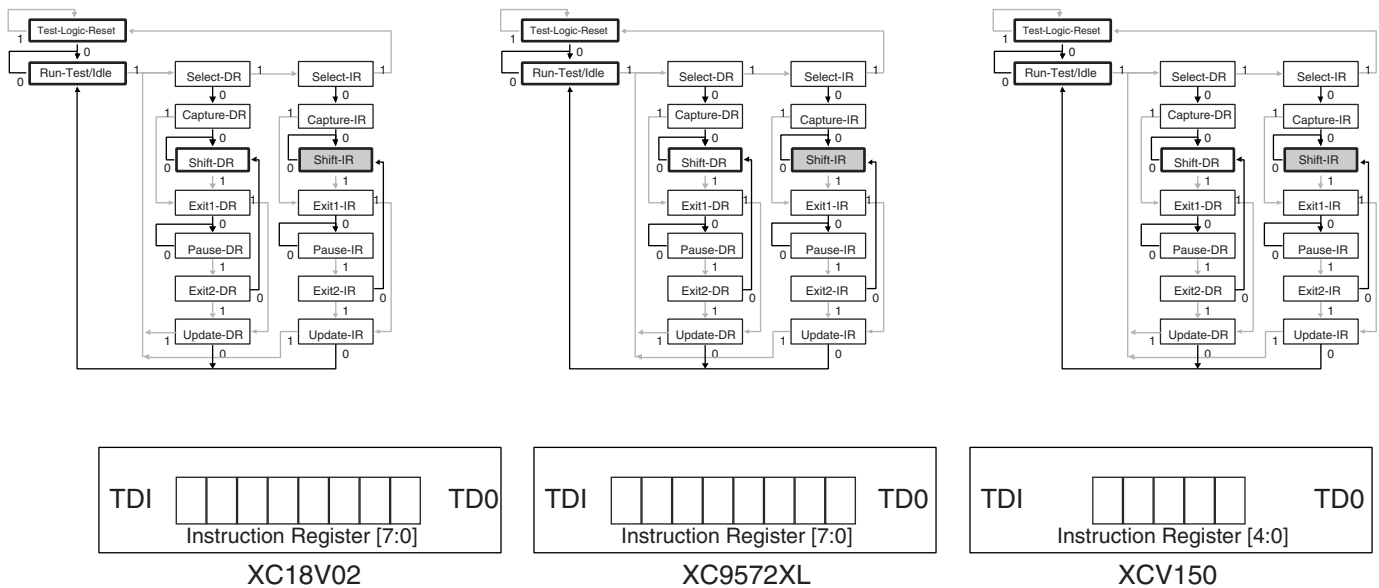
Test-Logic-Reset
1
0
Run-Test/Idle
0
1
Select-DR
1
Select-IR
1
0
0
Capture-DR
1
Capture-IR
1
0
0
Shift-DR
0
Shift-IR
0
1
1
Exit1-DR
1
Exit1-IR
1
0
0
Pause-DR
0
Pause-IR
0
1
1
Exit2-DR
0
Exit2-IR
0
1
1
Update-DR
1
Update-IR
1
0
0

Test-Logic-Reset
1
0
Run-Test/Idle
0
1
Select-DR
1
Select-IR
1
0
0
Capture-DR
1
Capture-IR
1
0
0
Shift-DR
0
Shift-IR
0
1
1
Exit1-DR
1
Exit1-IR
1
0
0
Pause-DR
0
Pause-IR
0
1
1
Exit2-DR
0
Exit2-IR
0
1
1
Update-DR
1
Update-IR
1
0
0

Test-Logic-Reset
1
0
Run-Test/Idle
0
1
Select-DR
1
Select-IR
1
0
0
Capture-DR
1
Capture-IR
1
0
0
Shift-DR
0
Shift-IR
0
1
1
Exit1-DR
1
Exit1-IR
1
0
0
Pause-DR
0
Pause-IR
0
1
1
Exit2-DR
0
Exit2-IR
0
1
1
Update-DR
1
Update-IR
1
0
0

TDI
Instruction Register [7:0]
TD0
XC18V02

TDI
Instruction Register [7:0]
TD0
XC9572XL

TDI
Instruction Register [4:0]
TD0
XCV150